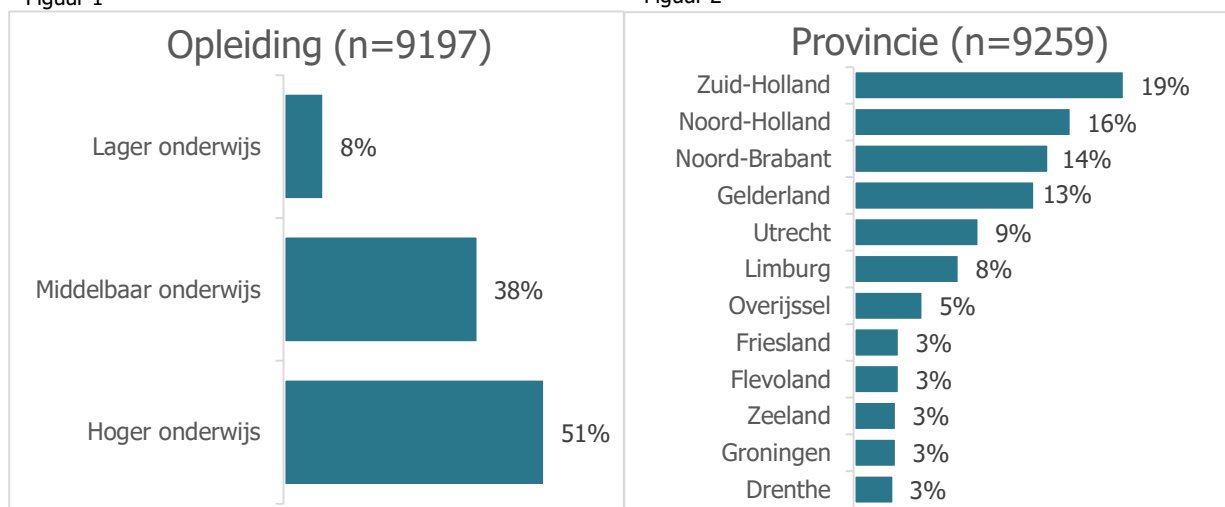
Figuur 1

Opleiding (n=9197)

Lager onderwijs 8%

Middelbaar onderwijs 38%

Hoger onderwijs 51%

Figuur 2

Provincie (n=9259)

Zuid-Holland 19%
Noord-Holland 16%
Noord-Brabant 14%
Gelderland 13%
Utrecht 9%
Limburg 8%
Overijssel 5%
Friesland 3%
Flevoland 3%
Zeeland 3%
Groningen 3%
Drenthe 3%